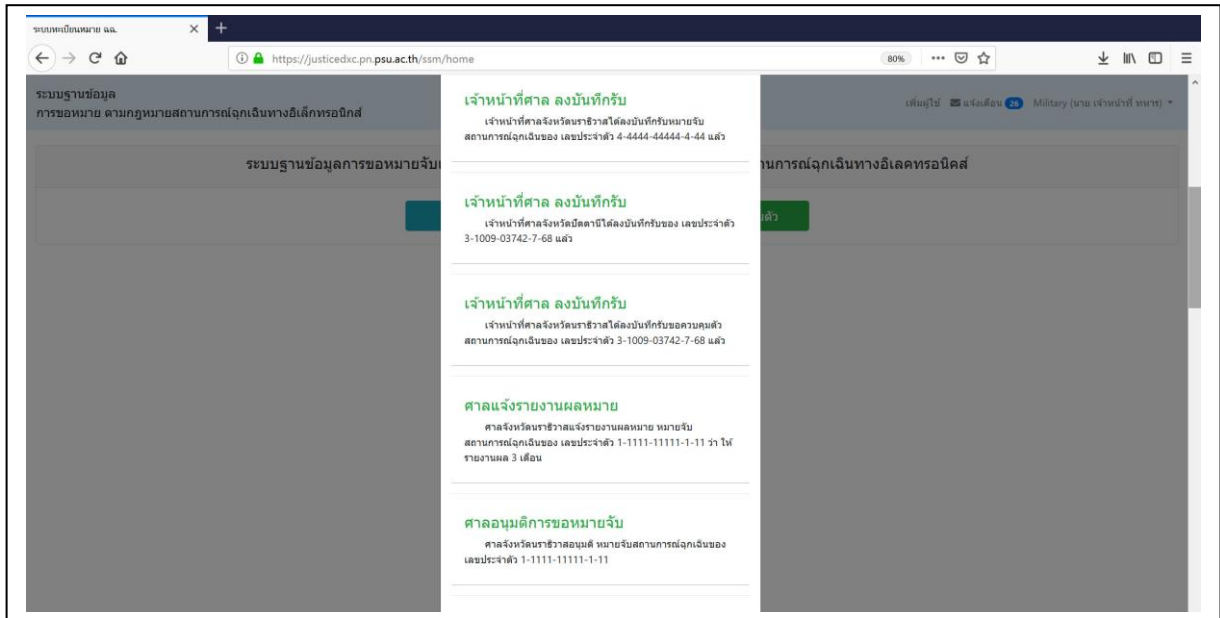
ระบบทะเบียนหมาย ฉฉ.

https://justicedxc.pn.psu.ac.th/ssm/home

80%

ระบบฐานข้อมูล
การขอหมาย ตามกฎหมายสถานการณ์ฉุกเฉินทางอิเล็กทรอนิกส์

เพิ่มผู้ใช้ แจ้งเตือน 26 Military (นาย เจ้าหน้าที่ ทหาร)

ระบบฐานข้อมูลการขอหมายจับ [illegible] นการณ์ฉุกเฉินทางอิเลคทรอนิคส์

เจ้าหน้าที่ศาล ลงบันทึกรับ
เจ้าหน้าที่ศาลจังหวัดนราธิวาสได้ลงบันทึกรับหมายจับสถานการณ์ฉุกเฉินของ เลขประจำตัว 4-4444-44444-4-44 แล้ว

เจ้าหน้าที่ศาล ลงบันทึกรับ
เจ้าหน้าที่ศาลจังหวัดปัตตานีได้ลงบันทึกรับของ เลขประจำตัว 3-1009-03742-7-68 แล้ว

เจ้าหน้าที่ศาล ลงบันทึกรับ
เจ้าหน้าที่ศาลจังหวัดนราธิวาสได้ลงบันทึกรับขอควบคุมตัวสถานการณ์ฉุกเฉินของ เลขประจำตัว 3-1009-03742-7-68 แล้ว

ศาลแจ้งรายงานผลหมาย
ศาลจังหวัดนราธิวาสแจ้งรายงานผลหมาย หมายจับสถานการณ์ฉุกเฉินของ เลขประจำตัว 1-1111-11111-1-11 ว่า ให้รายงานผล 3 เดือน

ศาลอนุมติการขอหมายจับ
ศาลจังหวัดนราธิวาสอนุมติ หมายจับสถานการณ์ฉุกเฉินของ เลขประจำตัว 1-1111-11111-1-11